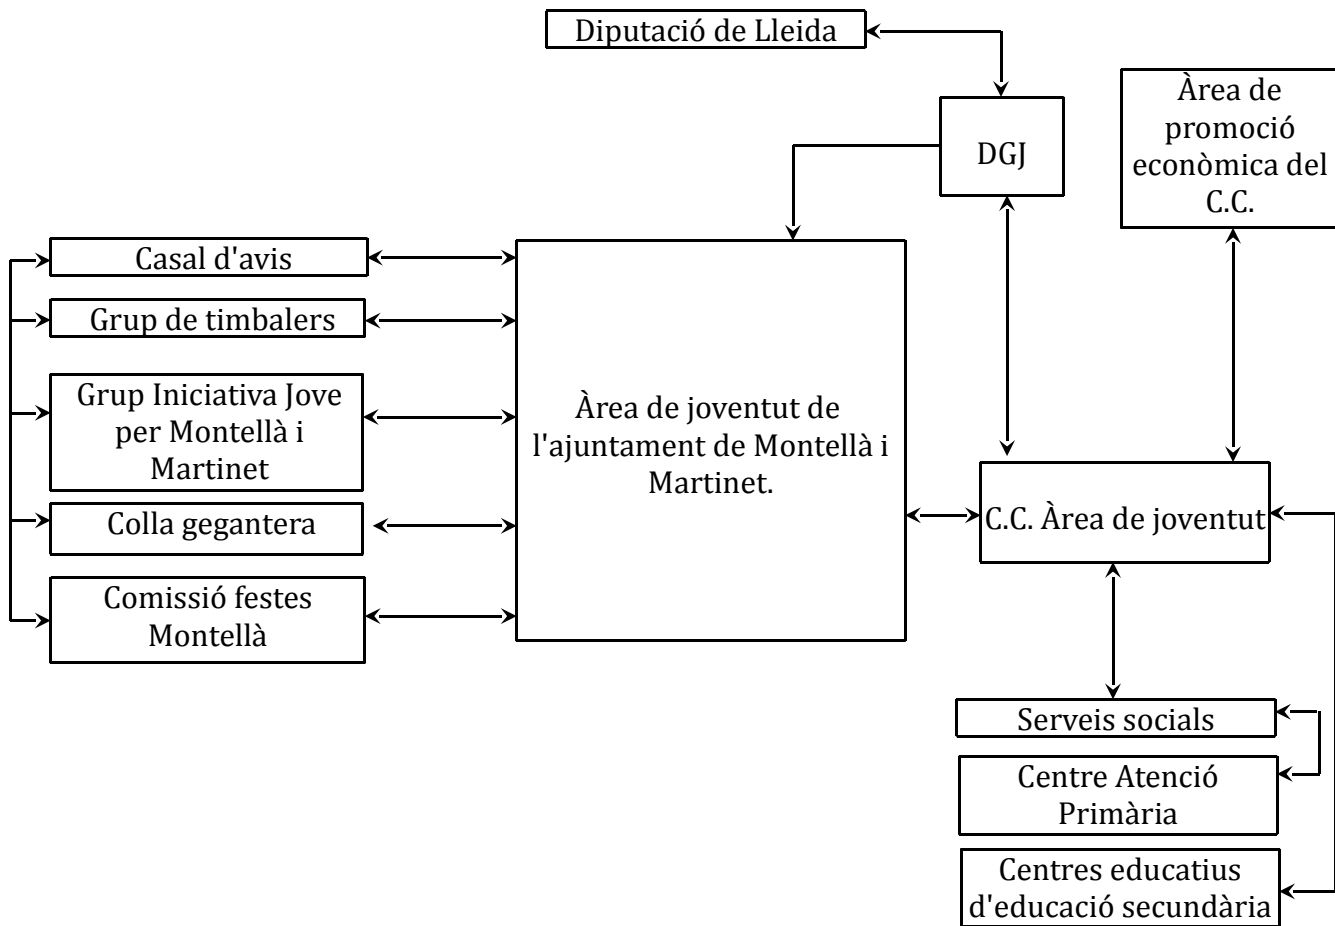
Diputació de Lleida

DGJ

Àrea de promoció econòmica del C.C.

Casal d'avis

Grup de timbalers

Grup Iniciativa Jove per Montellà i Martinet

Colla gegantera

Comissió festes Montellà

Àrea de joventut de l'ajuntament de Montellà i Martinet.

C.C. Àrea de joventut

Serveis socials

Centre Atenció Primària

Centres educatius d'educació secundària